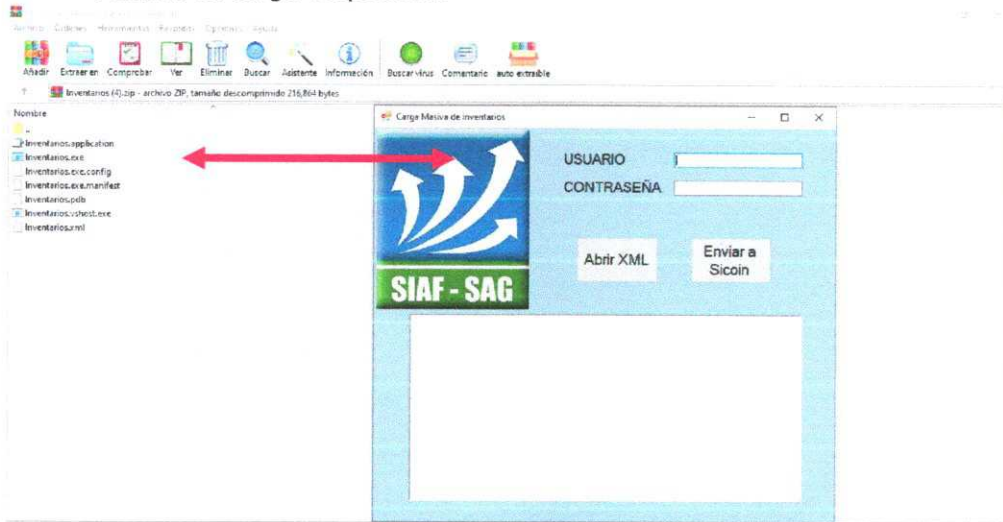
Archivo Órdenes Herramientas Favoritos Opciones Ayuda

Añadir Extraer en Comprobar Ver Eliminar Buscar Asistente Información Buscar virus Comentario auto extraíble

Inventarios (4).zip - archivo ZIP, tamaño descomprimido 216,864 bytes

Nombre
..
Inventarios.application
Inventarios.exe
Inventarios.exe.config
Inventarios.exe.manifest
Inventarios.pdb
Inventarios.vshost.exe
Inventarios.xml

Carga Masiva de inventarios

USUARIO
CONTRASEÑA

SIAF - SAG

Abrir XML

Enviar a Sicoin